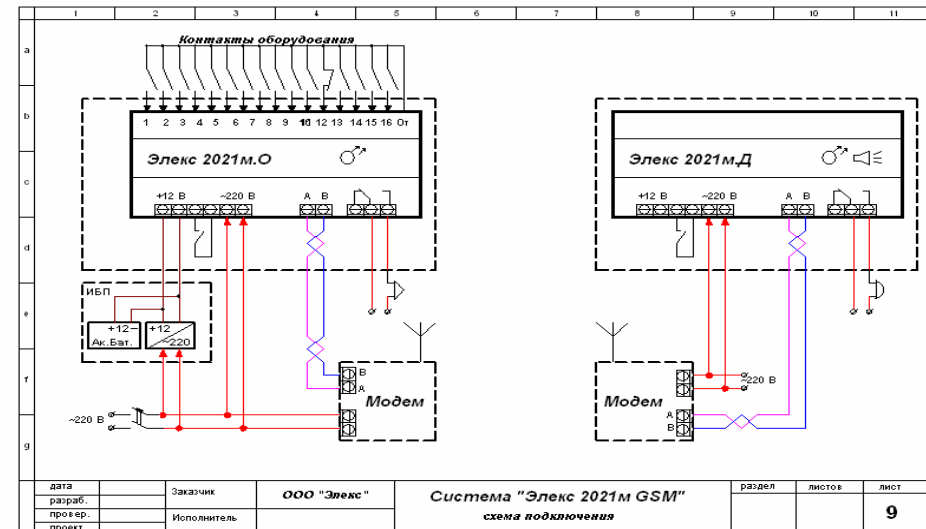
1 2 3 4 5 6 7 8 9 10 11

a b c d e f g

Контакты оборудования

1 2 3 4 5 6 7 8 9 10 12 13 14 15 16 От

Элекс 2021м.О

+12 В ~220 В А В

ИБП

+12 Ак.Бат.

+12 ~220

~220 В

В А

Модем

Элекс 2021м.Д

+12 В ~220 В А В

~220 В

Модем

А В

| дата | | Заказчик | ООО "Элекс" | Система "Элекс 2021м GSM" | раздел | листов | лист |
|---|---|---|---|---|---|---|---|
| разраб. | | | | | | | 9 |
| провер. | | Исполнитель | | схема подключения | | | |
| проект | | | | | | | |